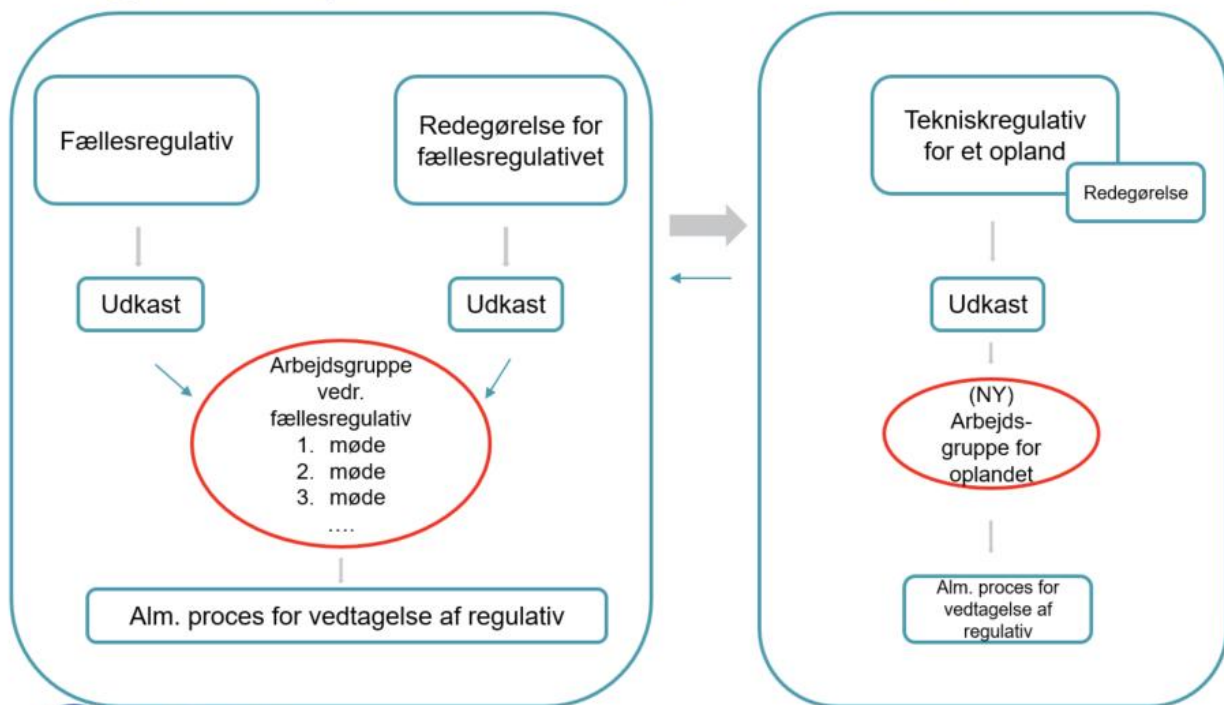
Fællesregulativ

Redegørelse for fællesregulativet

Udkast

Udkast

Arbejdsgruppe vedr. fællesregulativ
1. møde
2. møde
3. møde
....

Alm. proces for vedtagelse af regulativ

Tekniskregulativ for et opland

Redegørelse

Udkast

(NY) Arbejds-gruppe for oplandet

Alm. proces for vedtagelse af regulativ